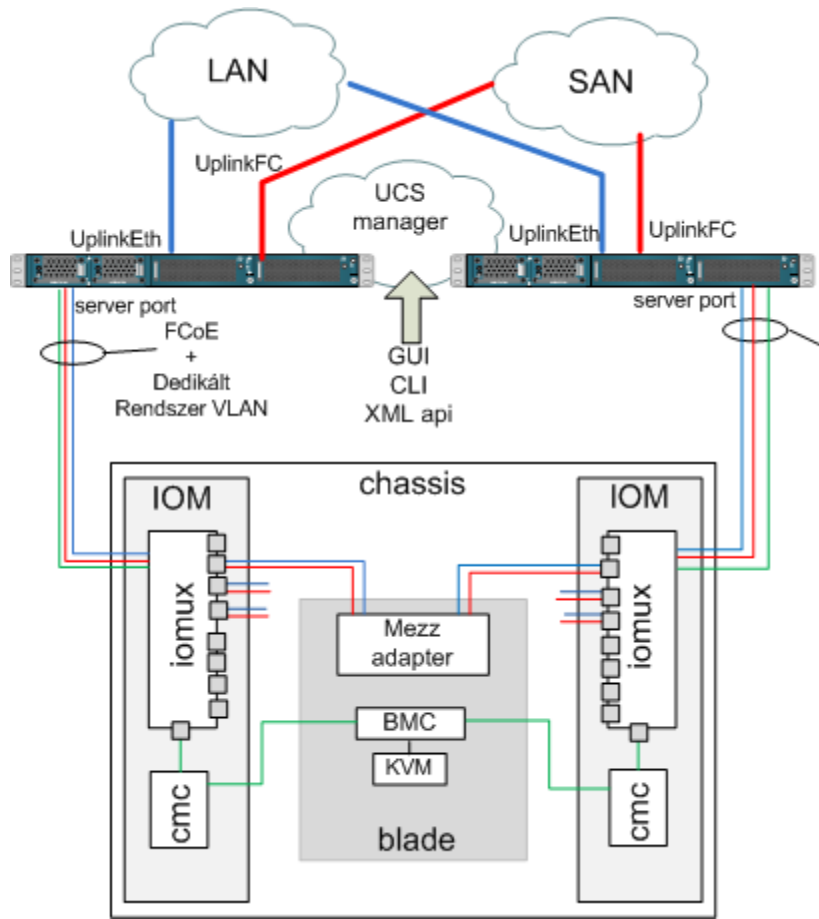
LAN

SAN

UplinkFC

UCS manager

UplinkEth

UplinkEth

UplinkFC

server port

server port

FCoE
+
Dedikált Rendszer VLAN

GUI
CLI
XML api

chassis

IOM

IOM

iomux

iomux

Mezz adapter

BMC

KVM

cmc

cmc

blade